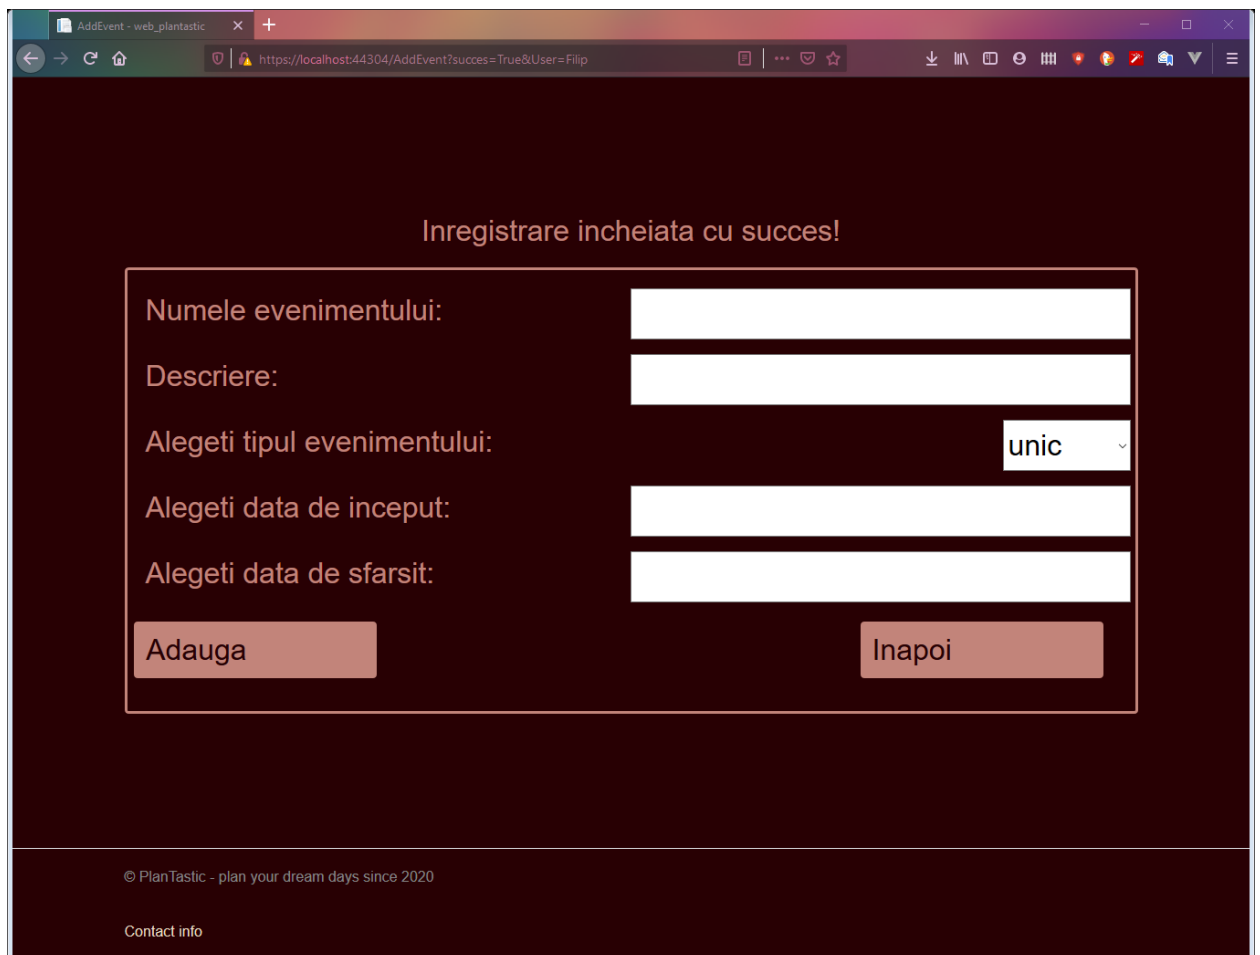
AddEvent - web_plantastic

https://localhost:44304/AddEvent?succes=True&User=Filip

Inregistrare incheiata cu succes!

Numele evenimentului:

Descriere:

Alegeti tipul evenimentului:

unic

Alegeti data de inceput:

Alegeti data de sfarsit:

Adauga

Inapoi

© PlanTastic - plan your dream days since 2020

Contact info